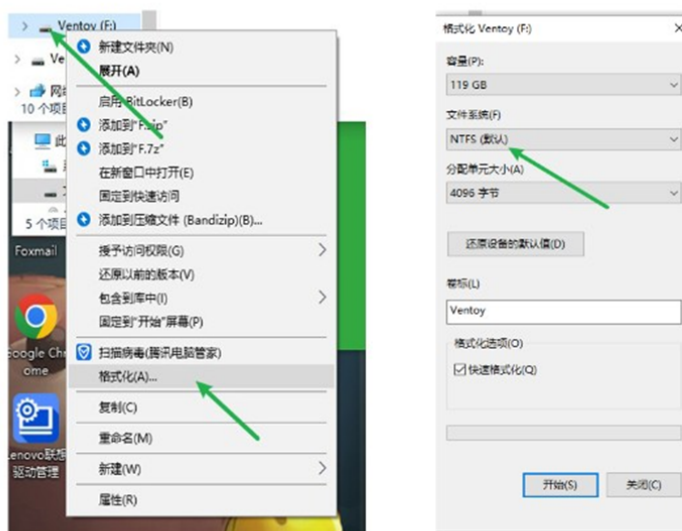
Ventoy (F:)
Ve
网
10 个项目
此
5 个项目
Foxmail
oogle Chr
ome
enovo联想
驱动管理

新建文件夹(N)
展开(A)
启用 BitLocker(B)
添加到"F.zip"
添加到"F.7z"
在新窗口中打开(E)
固定到快速访问
添加到压缩文件 (Bandizip)(B)...
授予访问权限(G)
还原以前的版本(V)
包含到库中(I)
固定到"开始"屏幕(P)
扫描病毒(腾讯电脑管家)
格式化(A)...
复制(C)
重命名(M)
新建(W)
属性(R)

格式化 Ventoy (F:)
容量(P):
119 GB
文件系统(F)
NTFS (默认)
分配单元大小(A)
4096 字节
还原设备的默认值(D)
卷标(L)
Ventoy
格式化选项(O)
快速格式化(Q)
开始(S)
关闭(C)